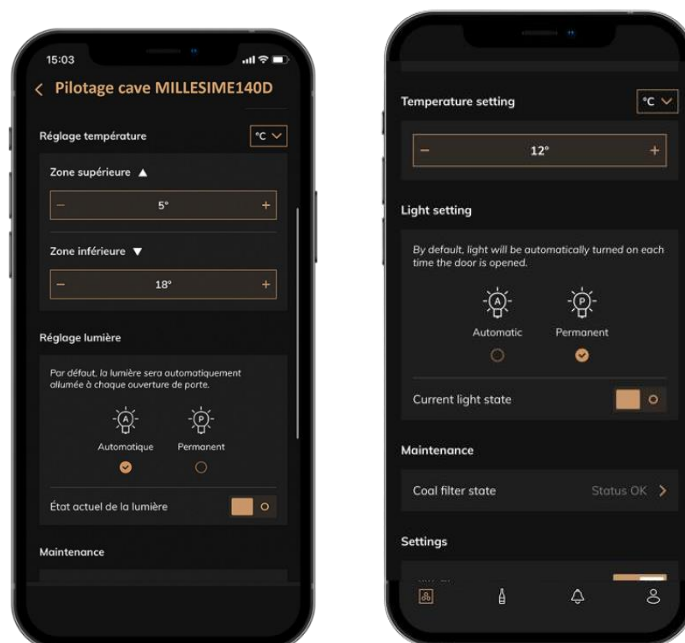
15:03

< Pilotage cave MILLESIME140D

Réglage température

°C

Zone supérieure ▲

−

5°

+

Zone inférieure ▼

−

18°

+

Réglage lumière

Par défaut, la lumière sera automatiquement allumée à chaque ouverture de porte.

A

P

Automatique

Permanent

État actuel de la lumière

Maintenance

Temperature setting

°C

−

12°

+

Light setting

By default, light will be automatically turned on each time the door is opened.

A

P

Automatic

Permanent

Current light state

Maintenance

Coal filter state

Status OK >

Settings